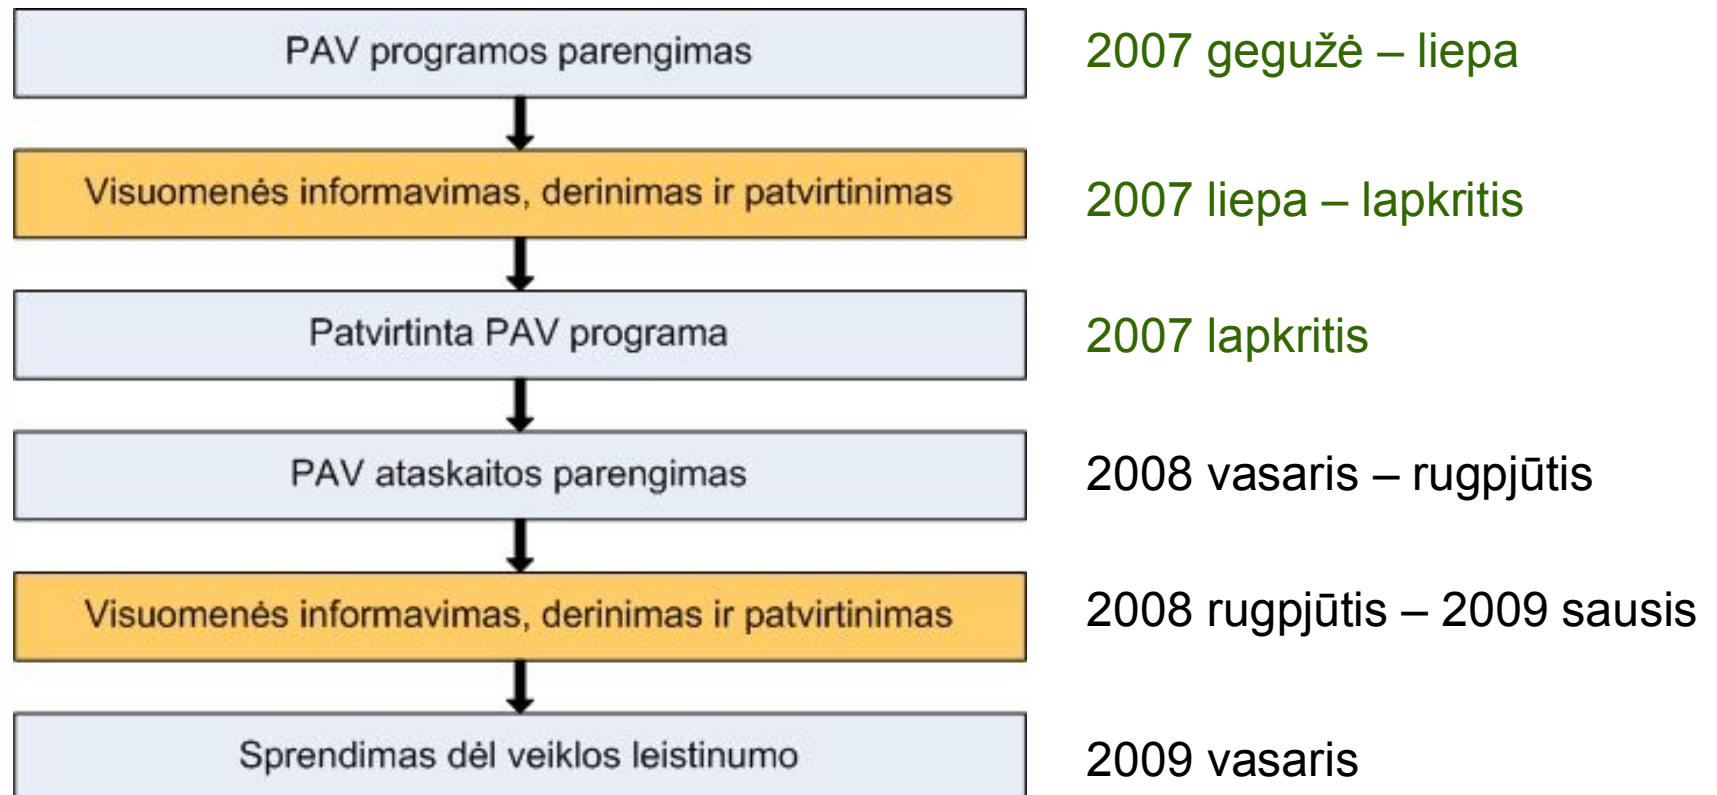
PAV programos parengimas

2007 gegužė – liepa

Visuomenės informavimas, derinimas ir patvirtinimas

2007 liepa – lapkritis

Patvirtinta PAV programa

2007 lapkritis

PAV ataskaitos parengimas

2008 vasaris – rugpjūtis

Visuomenės informavimas, derinimas ir patvirtinimas

2008 rugpjūtis – 2009 sausis

Sprendimas dėl veiklos leistinumo

2009 vasaris